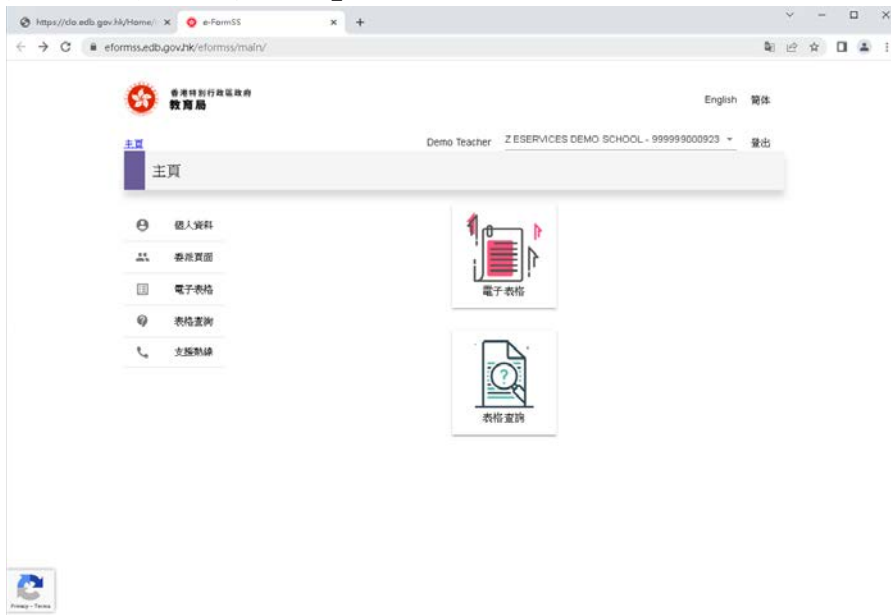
https://cla.edb.gov.hk/Home/ ×
e-FormSS ×
+

eformss.edb.gov.hk/eformss/main/

香港特別行政區政府
教育局

English 簡体

主頁

Demo Teacher Z ESERVICES DEMO SCHOOL - 999999000923 登出

主頁

個人資料
委派頁面
電子表格
表格查詢
支援熱線

電子表格

表格查詢

Privacy - Terms